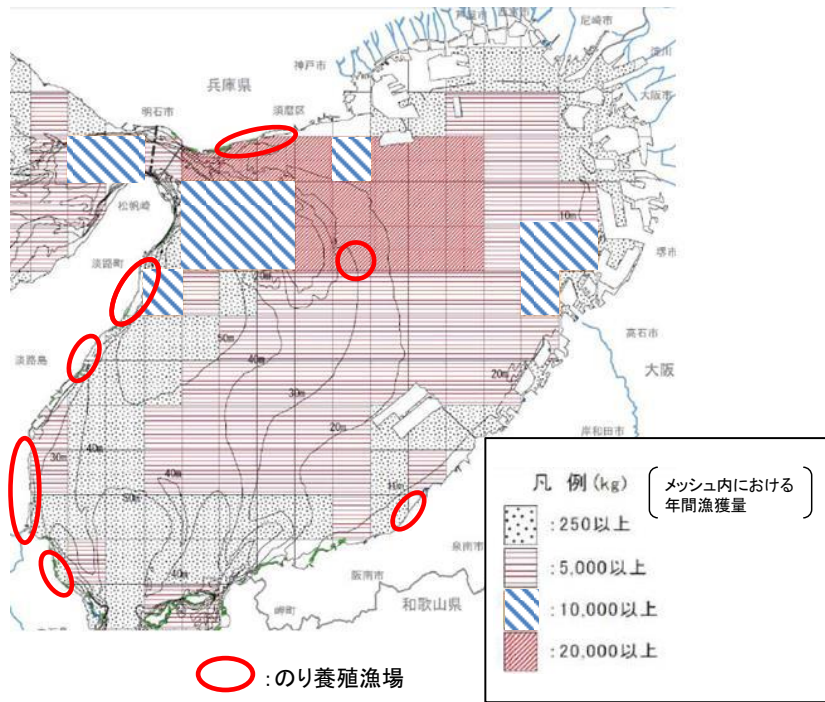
尼崎市
神戸市
兵庫県
明石市
須磨区
大阪市
松帆崎
淡路町
淡路島
堺市
高石市
大阪
岸和田市
泉南市
阪南市
岬町
和歌山県
10m
20m
30m
40m
50m

凡 例 (kg)
メッシュ内における年間漁獲量
: 250以上
: 5,000以上
: 10,000以上
: 20,000以上

: のり養殖漁場